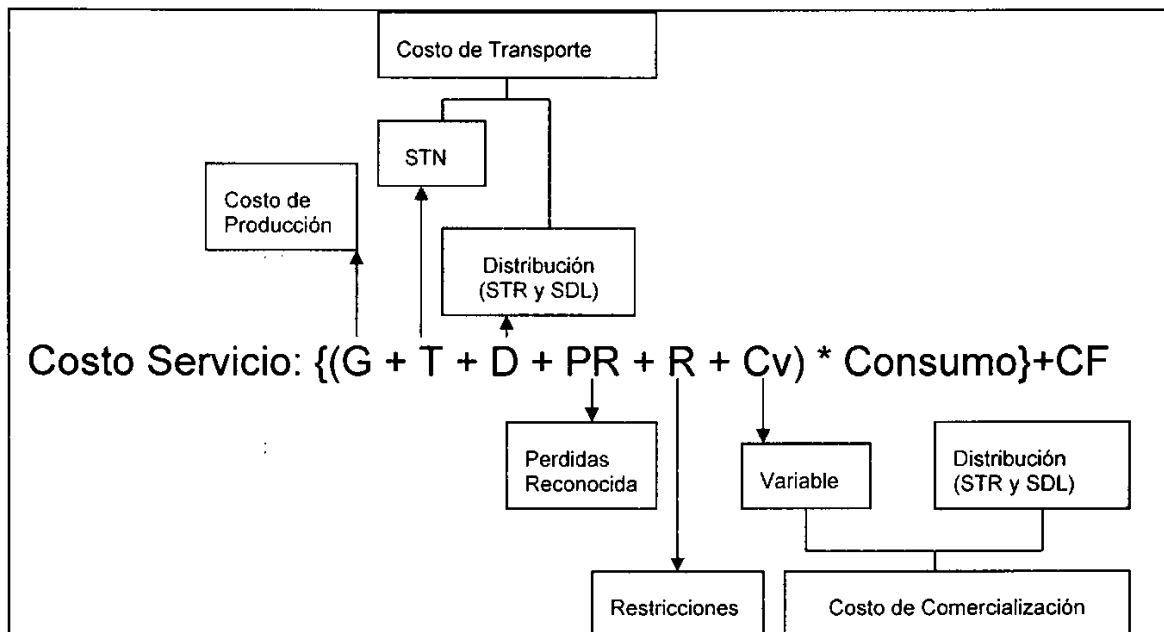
Costo de Transporte

STN

Costo de Producción

Distribución (STR y SDL)

Costo Servicio: {(G + T + D + PR + R + Cv) * Consumo}+CF

Perdidas Reconocida

Variable

Distribución (STR y SDL)

Restricciones

Costo de Comercialización